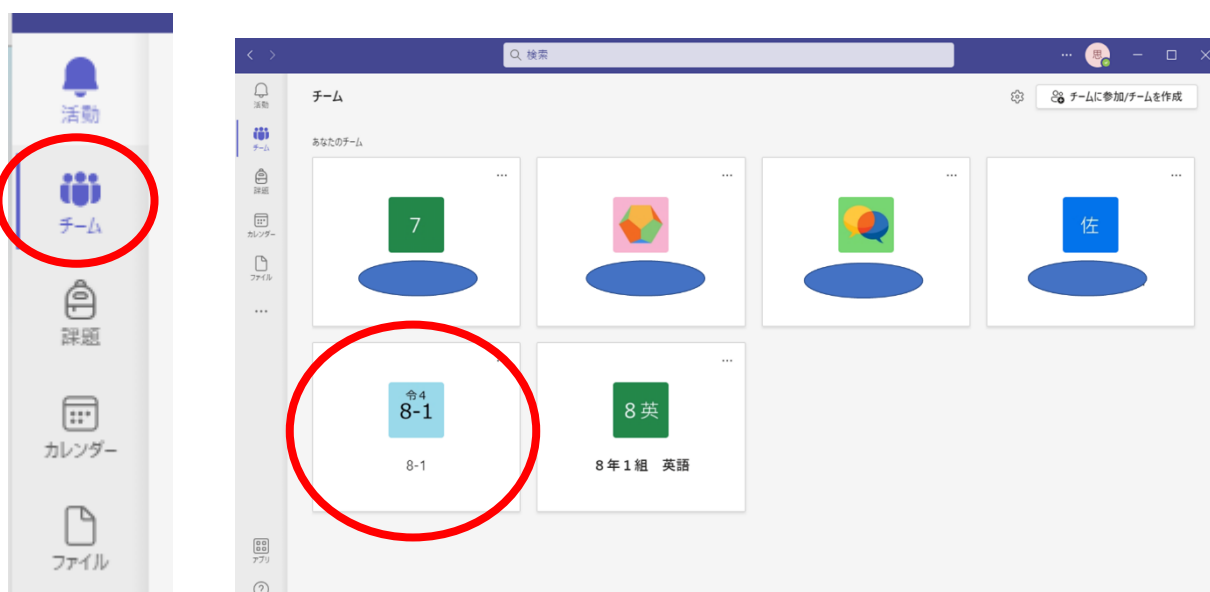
活動
チーム
課題
カレンダー
ファイル

検索
思
活動
チーム
課題
カレンダー
ファイル
...
アプリ
?

チーム
チームに参加/チームを作成
あなたのチーム
...
7
...
...
...
佐
...
令4
8-1
8-1
...
8英
8年1組　英語